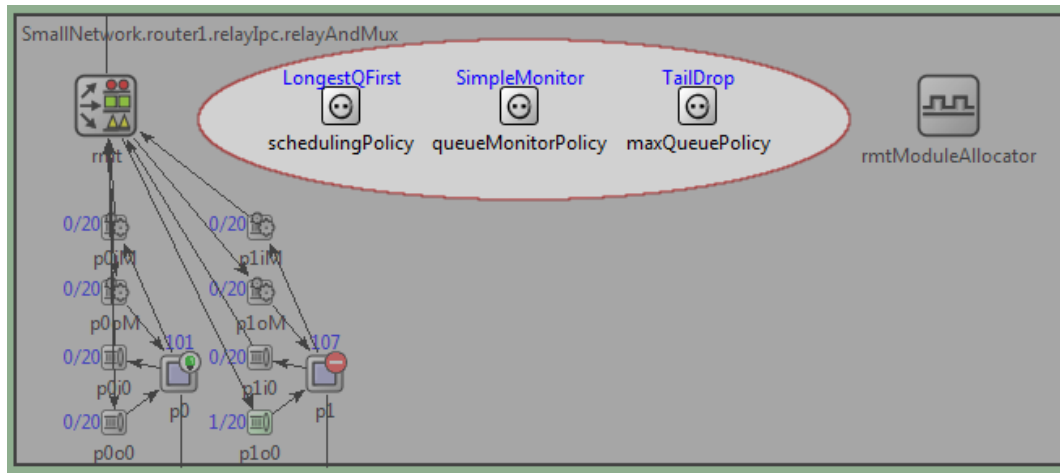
SmallNetwork.router1.relayIpc.relayAndMux

rmt

LongestQFirst
schedulingPolicy

SimpleMonitor
queueMonitorPolicy

TailDrop
maxQueuePolicy

rmtModuleAllocator

0/20
p0iM

0/20
p1iM

0/20
p0oM

0/20
p1oM

101
107

0/20
p0i0

p0

0/20
p1i0

p1

0/20
p0o0

1/20
p1o0